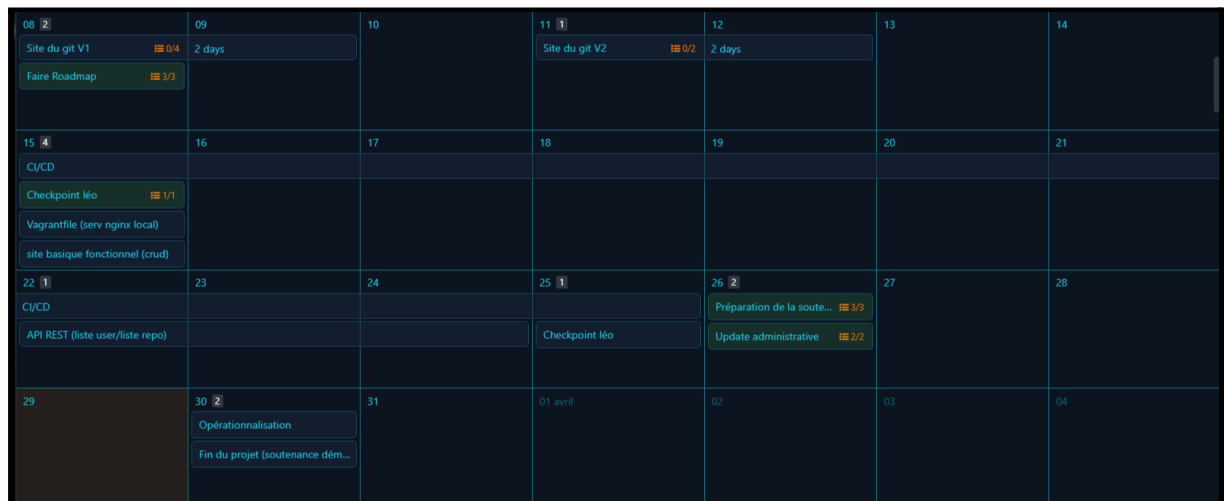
| | | | | | | |
|---|---|---|---|---|---|---|
| 08 2 Site du git V1 0/4 Faire Roadmap 3/3 | 09 2 days | 10 | 11 1 Site du git V2 0/2 | 12 2 days | 13 | 14 |
| 15 4 CI/CD Checkpoint léo 1/1 Vagrantfile (serv nginx local) site basique fonctionnel (crud) | 16 | 17 | 18 | 19 | 20 | 21 |
| 22 1 CI/CD API REST (liste user/liste repo) | 23 | 24 | 25 1 Checkpoint léo | 26 2 Préparation de la soute... 3/3 Update administrative 2/2 | 27 | 28 |
| 29 | 30 2 Opérationnalisation Fin du projet (soutenance dém... | 31 | 01 avril | 02 | 03 | 04 |